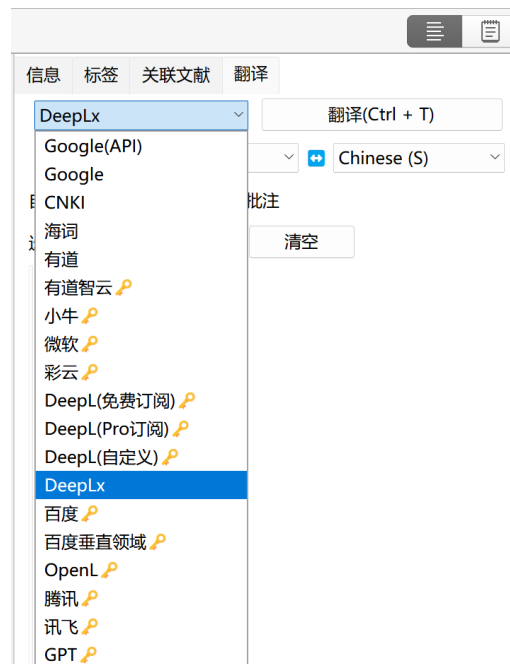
信息 标签 关联文献 翻译

DeepLx
翻译(Ctrl + T)

Chinese (S)

批注

清空

Google(API)
Google
CNKI
海词
有道
有道智云
小牛
微软
彩云
DeepL(免费订阅)
DeepL(Pro订阅)
DeepL(自定义)
DeepLx
百度
百度垂直领域
OpenL
腾讯
讯飞
GPT